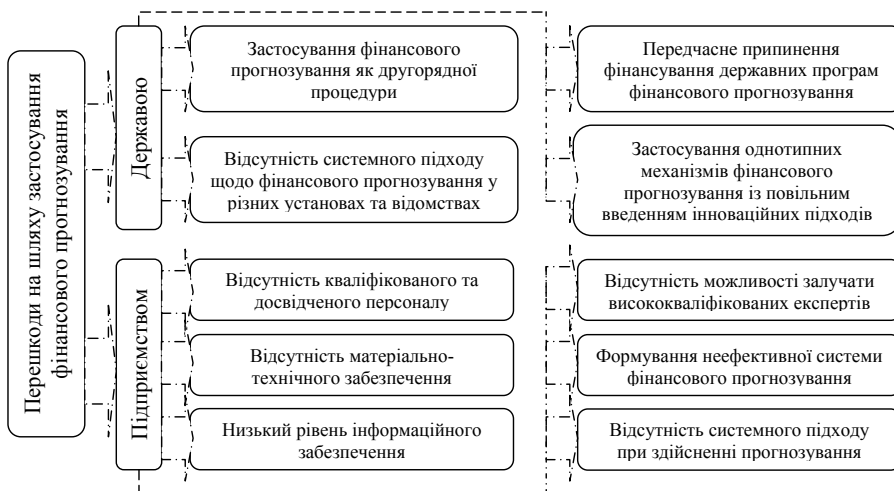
Перешкоди на шляху застосування фінансового прогнозування

Державою

Застосування фінансового прогнозування як другорядної процедури

Передчасне припинення фінансування державних програм фінансового прогнозування

Відсутність системного підходу щодо фінансового прогнозування у різних установах та відомствах

Застосування однотипних механізмів фінансового прогнозування із повільним введенням інноваційних підходів

Підприємством

Відсутність кваліфікованого та досвідченого персоналу

Відсутність можливості залучати висококваліфікованих експертів

Відсутність матеріально-технічного забезпечення

Формування неефективної системи фінансового прогнозування

Низький рівень інформаційного забезпечення

Відсутність системного підходу при здійсненні прогнозування